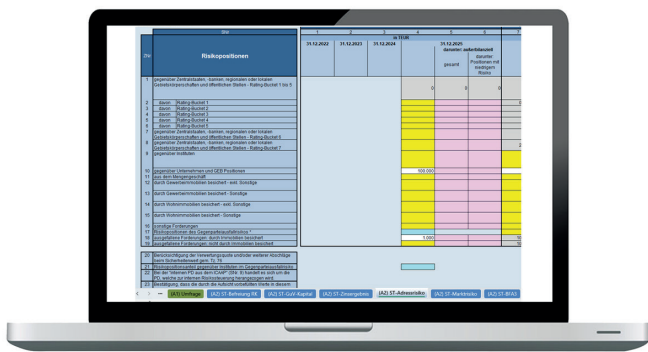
| Zeile | | 1 | 2 | 3 | 4 | 5 | 6 | 7 |
|---|---|---|---|---|---|---|---|---|
| | | in TEUR | | | | | | |
| ZN | Risikopositionen | 31.12.2022 | 31.12.2023 | 31.12.2024 | 31.12.2025 | davon: außerbilanziell gesamt | darunter: Positionen mit niedrigem Risiko | |
| 1 | gegenüber Zentralstaaten, -banken, regionalen oder lokalen Gebietskörperschaften und öffentlichen Stellen - Rating-Bucket 1 bis 5 | | | | 0 | 0 | 0 | 0 |
| 2 | davon: Rating-Bucket 1 | | | | | | | |
| 3 | davon: Rating-Bucket 2 | | | | | | | |
| 4 | davon: Rating-Bucket 3 | | | | | | | |
| 5 | davon: Rating-Bucket 4 | | | | | | | |
| 6 | davon: Rating-Bucket 5 | | | | | | | |
| 7 | gegenüber Zentralstaaten, -banken, regionalen oder lokalen Gebietskörperschaften und öffentlichen Stellen - Rating-Bucket 6 | | | | | | | |
| 8 | gegenüber Zentralstaaten, -banken, regionalen oder lokalen Gebietskörperschaften und öffentlichen Stellen - Rating-Bucket 7 | | | | | | | |
| 9 | gegenüber Instituten | | | | | | | |
| 10 | gegenüber Unternehmen und GEB Positionen | | | | 500.000 | | | |
| 11 | aus dem Mengengeschäft | | | | | | | |
| 12 | durch Gewerbeimmobilien besichert - exkl. Sonstige | | | | | | | |
| 13 | durch Gewerbeimmobilien besichert - Sonstige | | | | | | | |
| 14 | durch Wohnimmobilien besichert - exkl. Sonstige | | | | | | | |
| 15 | durch Wohnimmobilien besichert - Sonstige | | | | | | | |
| 16 | sonstige Forderungen | | | | | | | |
| 17 | Risikopositionen des Gegenparteiausfallrisikos * | | | | | | | |
| 18 | ausgefallene Forderungen: durch Immobilien besichert | | | | 1.000 | | | |
| 19 | ausgefallene Forderungen: nicht durch Immobilien besichert | | | | | | | |
| 20 | Berücksichtigung der Verwertungsquote erdrücker weiterer Risikotypen beim Sicherheitenwert gem. Tz. 76 | | | | | | | |
| 21 | Risikopositionswerte gegenüber Instituten im Gegenparteiausfallrisiko | | | | | | | |
| 22 | Bei der "internen PD aus dem ICAAP" (BIA). Es handelt es sich um die PD, welche zur internen Risikosteuerung herangezogen wird. | | | | | | | |
| 23 | Bestätigung, dass die durch die Aufsicht vorbefüllten Werte in diesem | | | | | | | |

(A1) Umfrage | (A2) ST-Belastung RK | (A2) ST-GuV-Kapital | (A2) ST-Zinsergebnis | (A2) ST-Adressrisiko | (A2) ST-Marktrisiko | (A2) ST-BY-A1